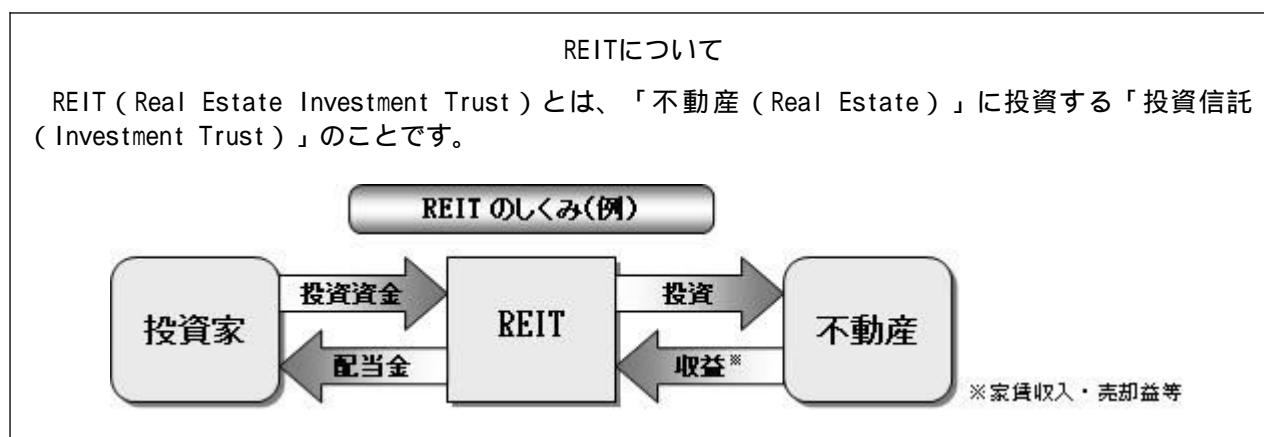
REITについて

REIT（Real Estate Investment Trust）とは、「不動産（Real Estate）」に投資する「投資信託（Investment Trust）」のことです。

REIT のしくみ(例)

投資家

投資資金

配当金

REIT

投資

収益※

不動産

※家賃収入・売却益等